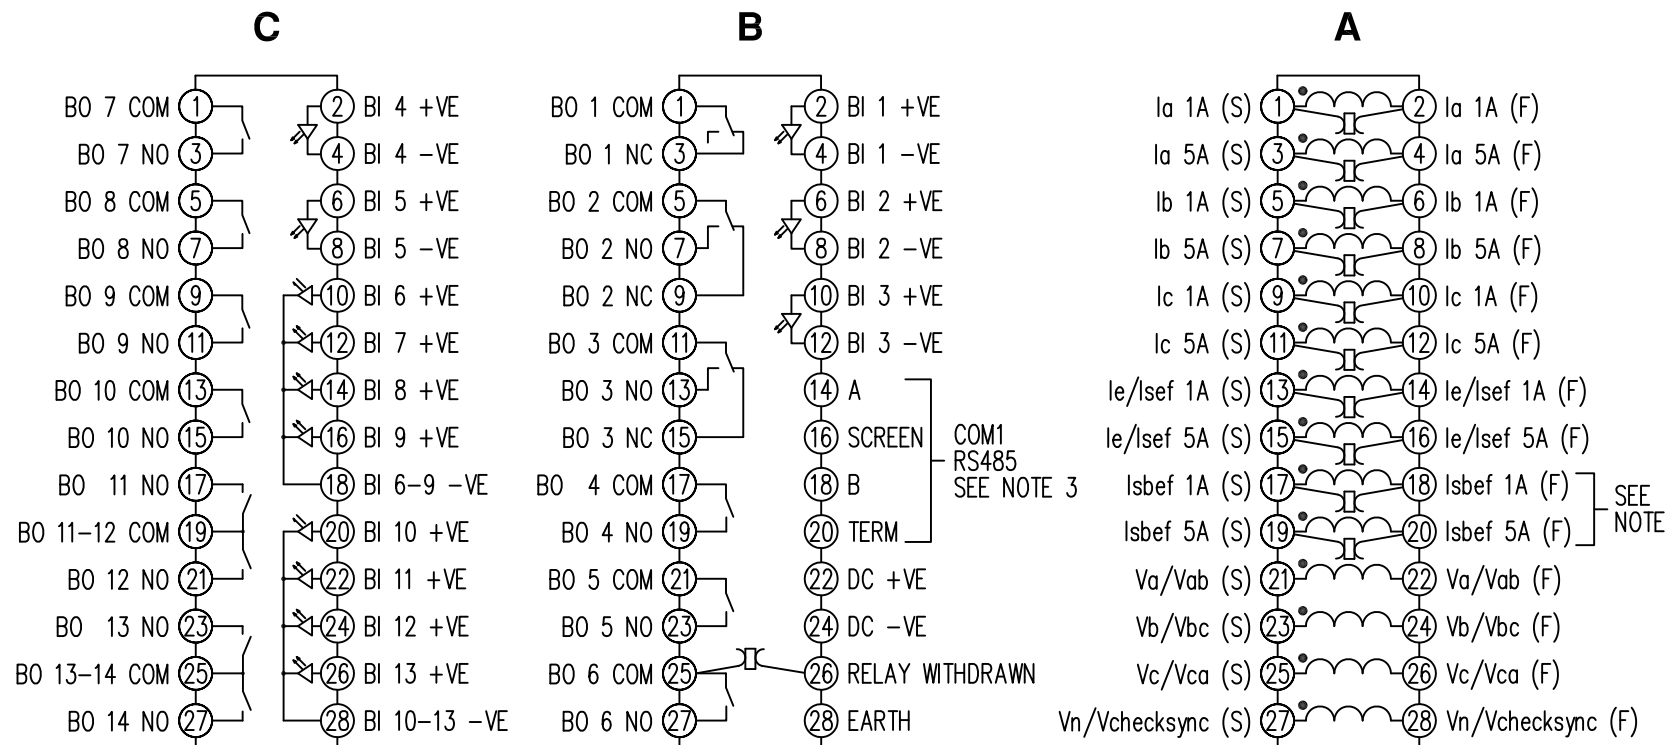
C

BO 7 COM 1
BO 7 NO 3
BO 8 COM 5
BO 8 NO 7
BO 9 COM 9
BO 9 NO 11
BO 10 COM 13
BO 10 NO 15
BO 11 NO 17
BO 11–12 COM 19
BO 12 NO 21
BO 13 NO 23
BO 13–14 COM 25
BO 14 NO 27

2 BI 4 +VE
4 BI 4 –VE
6 BI 5 +VE
8 BI 5 –VE
10 BI 6 +VE
12 BI 7 +VE
14 BI 8 +VE
16 BI 9 +VE
18 BI 6–9 –VE
20 BI 10 +VE
22 BI 11 +VE
24 BI 12 +VE
26 BI 13 +VE
28 BI 10–13 –VE

B

BO 1 COM 1
BO 1 NC 3
BO 2 COM 5
BO 2 NO 7
BO 2 NC 9
BO 3 COM 11
BO 3 NO 13
BO 3 NC 15
BO 4 COM 17
BO 4 NO 19
BO 5 COM 21
BO 5 NO 23
BO 6 COM 25
BO 6 NO 27

2 BI 1 +VE
4 BI 1 –VE
6 BI 2 +VE
8 BI 2 –VE
10 BI 3 +VE
12 BI 3 –VE
14 A
16 SCREEN
18 B
20 TERM
22 DC +VE
24 DC –VE
26 RELAY WITHDRAWN
28 EARTH

COM1 RS485 SEE NOTE 3

A

Ia 1A (S) 1
Ia 5A (S) 3
Ib 1A (S) 5
Ib 5A (S) 7
Ic 1A (S) 9
Ic 5A (S) 11
Ie/Isef 1A (S) 13
Ie/Isef 5A (S) 15
Isbef 1A (S) 17
Isbef 5A (S) 19
Va/Vab (S) 21
Vb/Vbc (S) 23
Vc/Vca (S) 25
Vn/Vchecksync (S) 27

2 Ia 1A (F)
4 Ia 5A (F)
6 Ib 1A (F)
8 Ib 5A (F)
10 Ic 1A (F)
12 Ic 5A (F)
14 Ie/Isef 1A (F)
16 Ie/Isef 5A (F)
18 Isbef 1A (F)
20 Isbef 5A (F)
22 Va/Vab (F)
24 Vb/Vbc (F)
26 Vc/Vca (F)
28 Vn/Vchecksync (F)

SEE NOTE